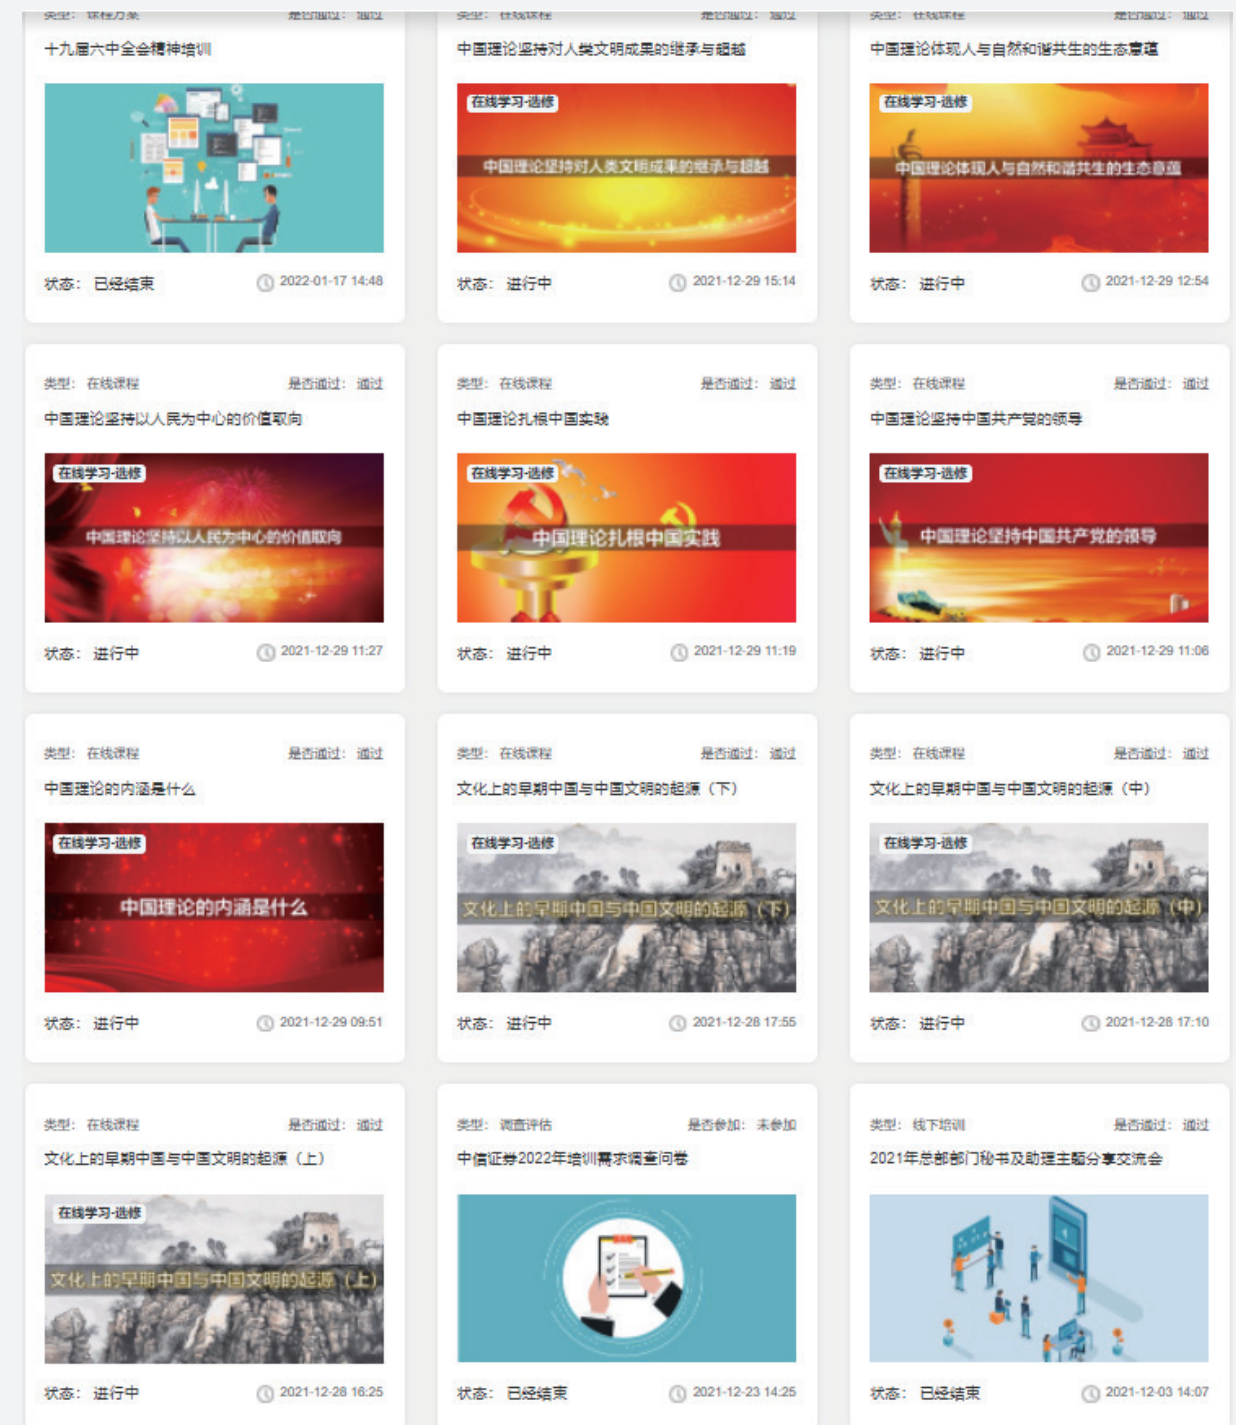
类型：课程方案 是否通过：通过

十九届六中全会精神培训

状态：已经结束 2022-01-17 14:48

类型：在线课程 是否通过：通过

中国理论坚持对人类文明成果的继承与超越

在线学习-选修

中国理论坚持对人类文明成果的继承与超越

状态：进行中 2021-12-29 15:14

类型：在线课程 是否通过：通过

中国理论体现人与自然和谐共生的生态意蕴

在线学习-选修

中国理论体现人与自然和谐共生的生态意蕴

状态：进行中 2021-12-29 12:54

类型：在线课程 是否通过：通过

中国理论坚持以人民为中心的价值取向

在线学习-选修

中国理论坚持以人民为中心的价值取向

状态：进行中 2021-12-29 11:27

类型：在线课程 是否通过：通过

中国理论扎根中国实践

在线学习-选修

中国理论扎根中国实践

状态：进行中 2021-12-29 11:19

类型：在线课程 是否通过：通过

中国理论坚持中国共产党的领导

在线学习-选修

中国理论坚持中国共产党的领导

状态：进行中 2021-12-29 11:06

类型：在线课程 是否通过：通过

中国理论的内涵是什么

在线学习-选修

中国理论的内涵是什么

状态：进行中 2021-12-29 09:51

类型：在线课程 是否通过：通过

文化上的早期中国与中国文明的起源（下）

在线学习-选修

文化上的早期中国与中国文明的起源（下）

状态：进行中 2021-12-28 17:55

类型：在线课程 是否通过：通过

文化上的早期中国与中国文明的起源（中）

在线学习-选修

文化上的早期中国与中国文明的起源（中）

状态：进行中 2021-12-28 17:10

类型：在线课程 是否通过：通过

文化上的早期中国与中国文明的起源（上）

在线学习-选修

文化上的早期中国与中国文明的起源（上）

状态：进行中 2021-12-28 16:25

类型：调查评估 是否参加：未参加

中信证券2022年培训需求调查问卷

状态：已经结束 2021-12-23 14:25

类型：线下培训 是否通过：通过

2021年总部部门秘书及助理主题分享交流会

状态：已经结束 2021-12-03 14:07